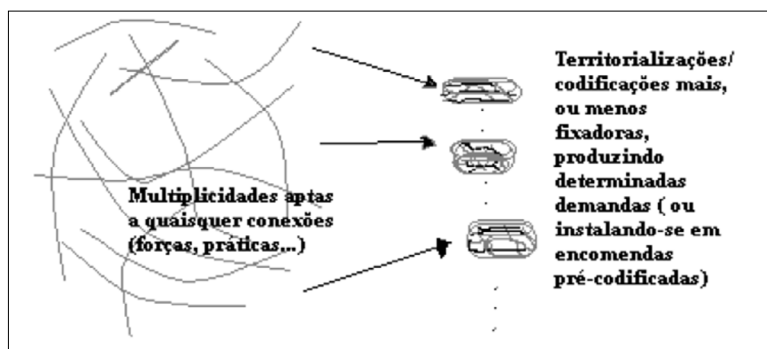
Multiplicidades aptas a quaisquer conexões (forças, práticas,...)

Territorializações/ codificações mais, ou menos fixadoras, produzindo determinadas demandas ( ou instalando-se em encomendas pré-codificadas)